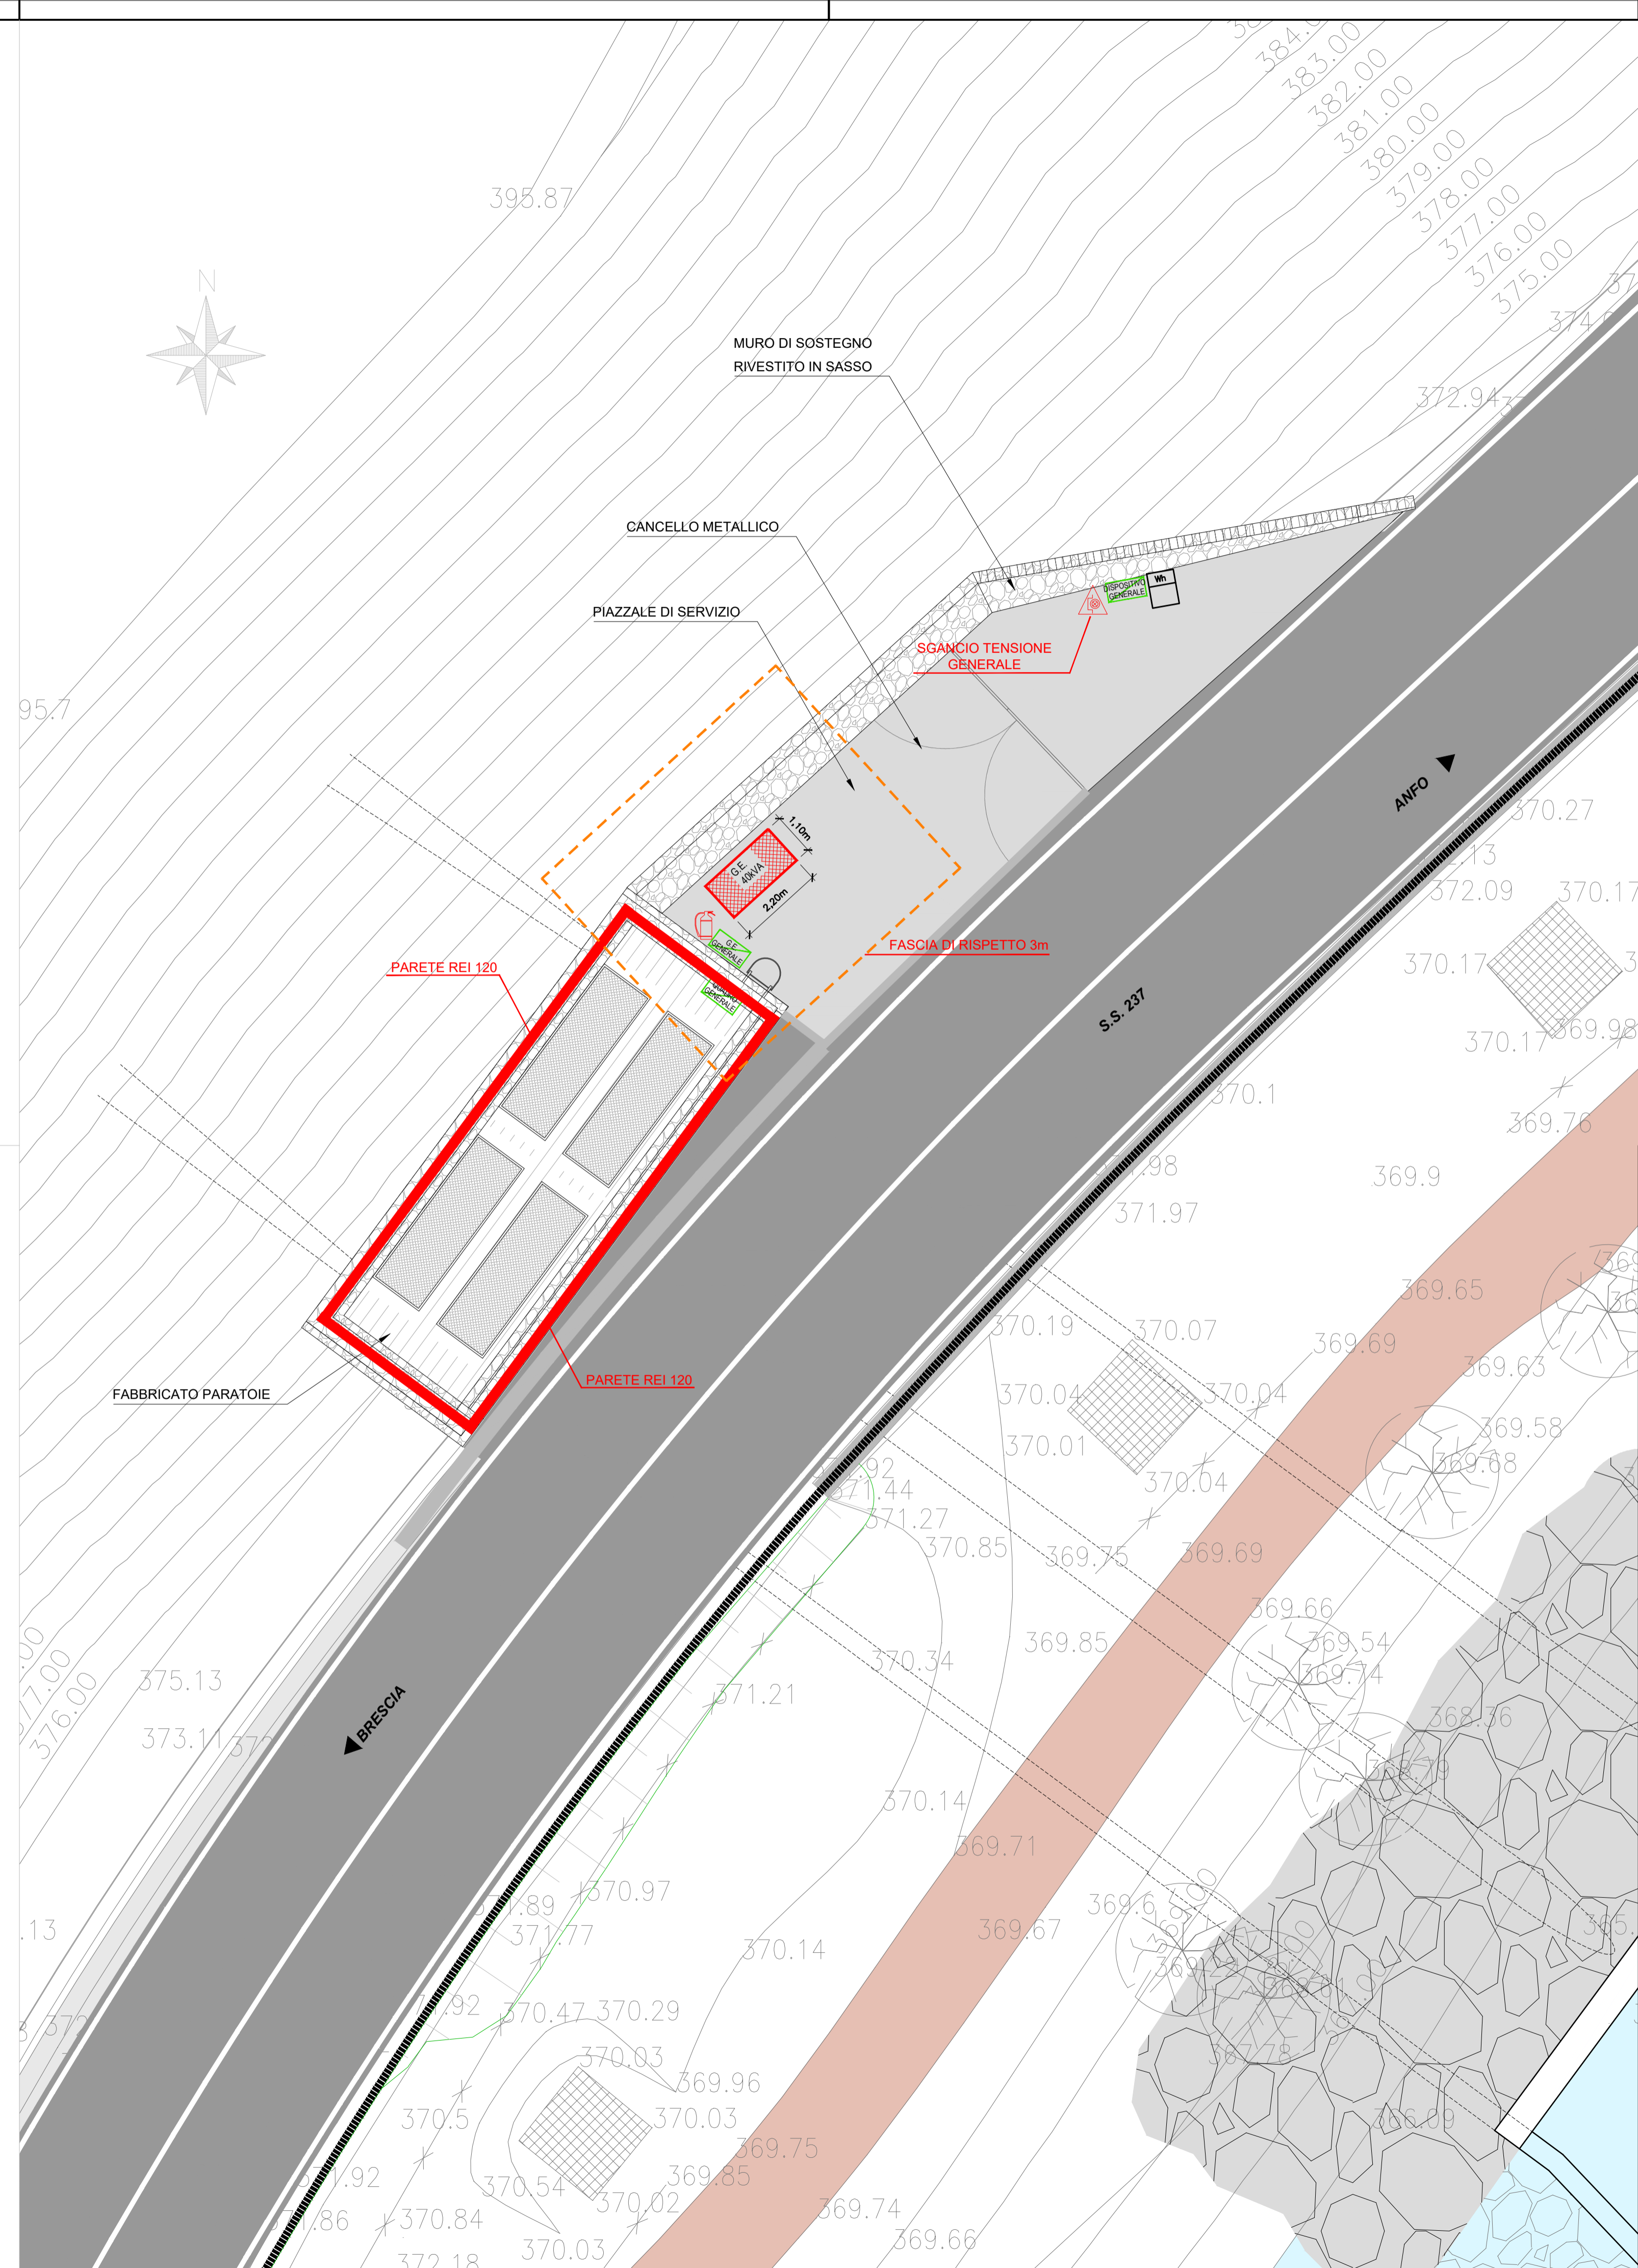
384.00
383.00
382.00
381.00
380.00
379.00
378.00
377.00
376.00
375.00
374.0
372.94

395.87

N

MURO DI SOSTEGNO
RIVESTITO IN SASSO

CANCELLO METALLICO

PIAZZALE DI SERVIZIO

DISPOSITIVO GENERALE
Wh

SGANCIO TENSIONE GENERALE

95.7

1.10m
G.E. 40KVA
2.20m

G.E. GENERALE

FASCIA DI RISPETTO 3m

PARETE REI 120

PARETE REI 120

FABBRICATO PARATOIE

ANFO

S.S. 237

BRESCIA

370.27
372.13
372.09
370.17
370.17
370.17
369.98
370.1
369.76
371.98
369.9
371.97
369.65
370.19
370.07
369.69
369.63
370.04
370.04
369.58
370.01
369.68
370.04
371.92
371.44
371.27
370.85
369.75
369.69
369.66
369.85
369.54
369.74
370.34
371.21
368.36
375.13
373.11
370.14
369.71
369.6
369.67
371.89
370.97
371.77
370.14
371.92
370.47
370.29
370.03
369.96
370.5
370.03
369.75
371.92
370.54
369.85
370.02
369.74
371.86
370.84
370.03
369.66
372.18
366.09
367.78
377.00
376.00
.13